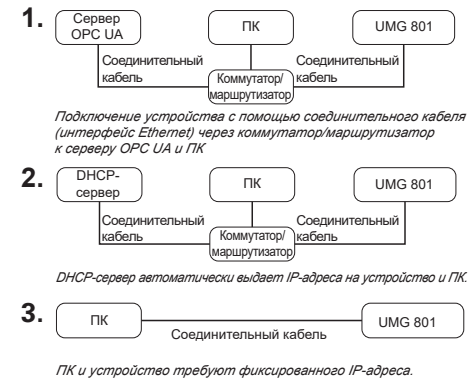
1. Сервер OPC UA

ПК

UMG 801

Соединительный кабель

Коммутатор/ маршрутизатор

Соединительный кабель

Подключение устройства с помощью соединительного кабеля (интерфейс Ethernet) через коммутатор/маршрутизатор к серверу OPC UA и ПК

2. DHCP-сервер

ПК

UMG 801

Соединительный кабель

Коммутатор/ маршрутизатор

Соединительный кабель

DHCP-сервер автоматически выдает IP-адреса на устройство и ПК.

3. ПК

Соединительный кабель

UMG 801

ПК и устройство требуют фиксированного IP-адреса.